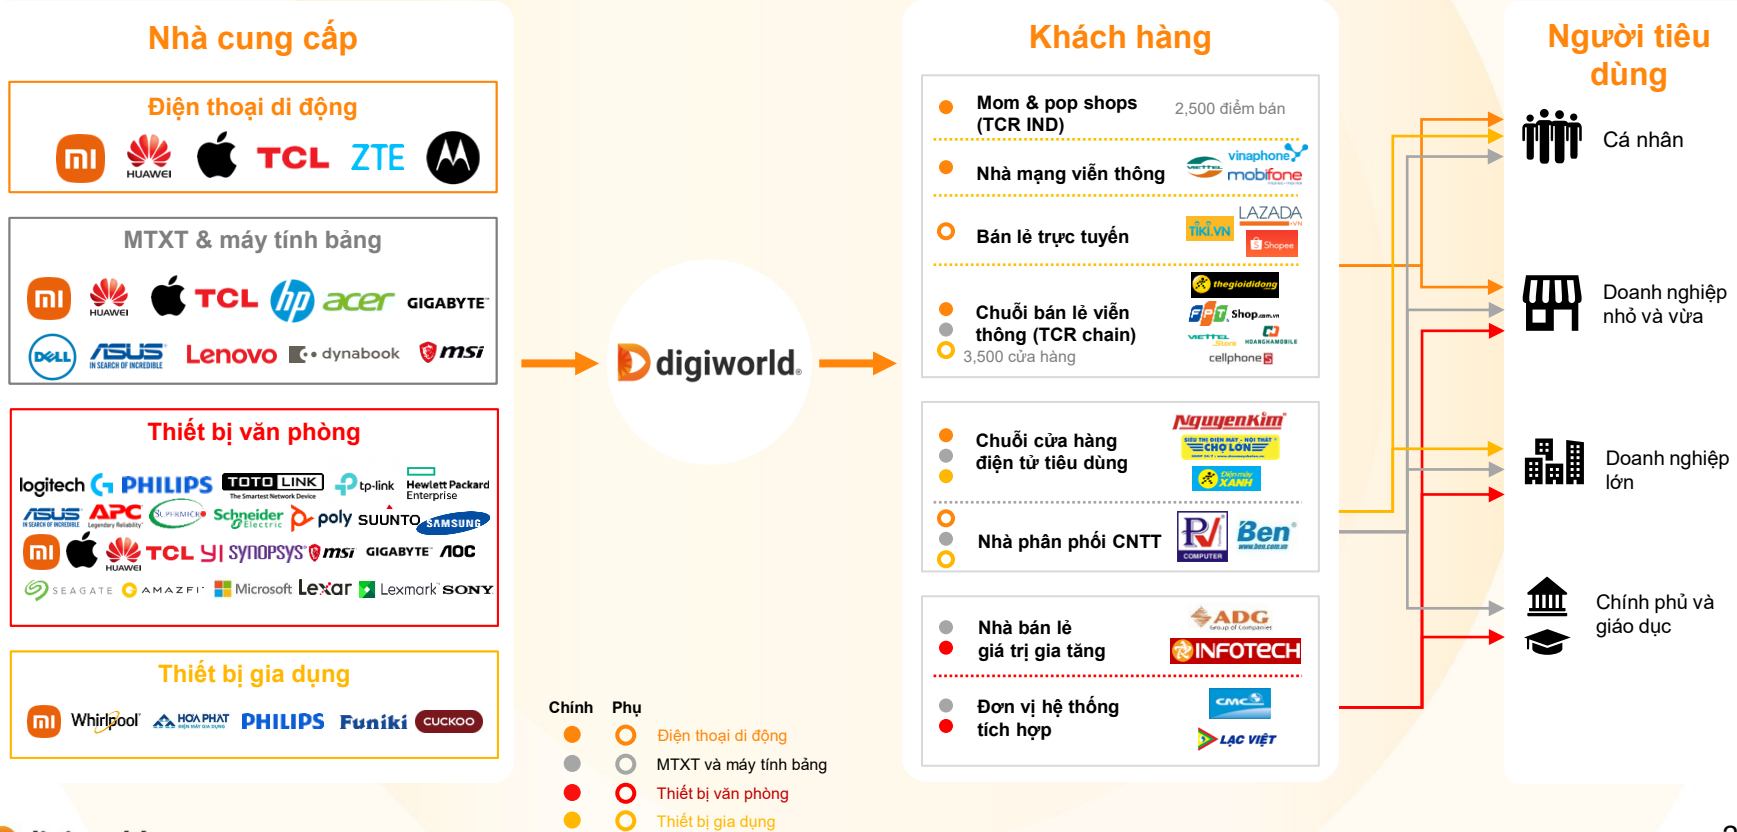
Nhà cung cấp

Điện thoại di động

mi HUAWEI TCL ZTE

MTXT & máy tính bảng

mi HUAWEI TCL hp acer GIGABYTE
DELL ASUS IN SEARCH OF INCREDIBLE Lenovo dynabook msi

Thiết bị văn phòng

logitech PHILIPS TOTOLINK The Smartest Network Device tp-link Hewlett Packard Enterprise
ASUS IN SEARCH OF INCREDIBLE APC Legendary Reliability SUPERMICRO Schneider Electric poly SUUNTO SAMSUNG
mi HUAWEI TCL synopsys msi GIGABYTE AOC
SEAGATE AMAZFIT Microsoft Lexar Lexmark SONY

Thiết bị gia dụng

mi Whirlpool HOA PHAT PHILIPS Funiki CUCKOO

digiworld

Khách hàng

Mom & pop shops (TCR IND) 2,500 điểm bán

Nhà mạng viễn thông vinaphone viettel mobifone

Bán lẻ trực tuyến TIKI.VN LAZADA Shopee

Chuỗi bán lẻ viễn thông (TCR chain) 3,500 cửa hàng thegioididong FPT Shop.com.vn viettel Store HOANGHAMOBILE cellphoneS

Chuỗi cửa hàng điện tử tiêu dùng NguyenKim CHỢ LỚN Điện máy XANH

Nhà phân phối CNTT PV COMPUTER Ben www.ben.com.vn

Nhà bán lẻ giá trị gia tăng ADG Group of Companies INFOTECH

Đơn vị hệ thống tích hợp CMC LẠC VIỆT

Người tiêu dùng

Cá nhân

Doanh nghiệp nhỏ và vừa

Doanh nghiệp lớn

Chính phủ và giáo dục

Chính Phụ
Điện thoại di động
MTXT và máy tính bảng
Thiết bị văn phòng
Thiết bị gia dụng